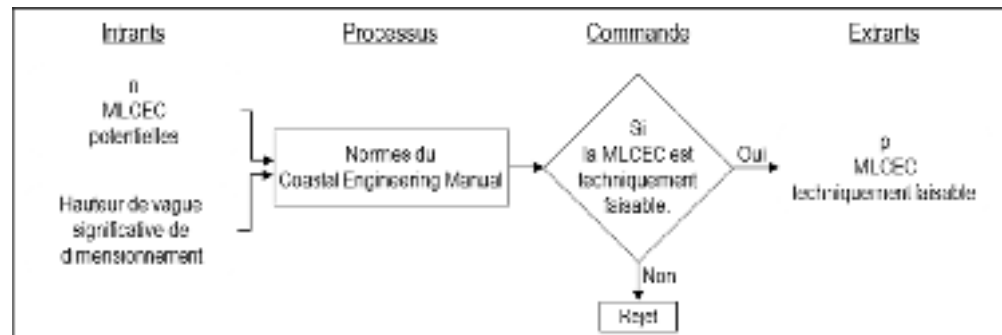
Intrants

Processus

Commande

Extrants

n
MLCEC
potentielles

Hauteur de vague significative de dimensionnement

Normes du Coastal Engineering Manual

Si
la MLCEC est techniquement faisable.

Oui

Non

Rejet

p
MLCEC
techniquement faisable